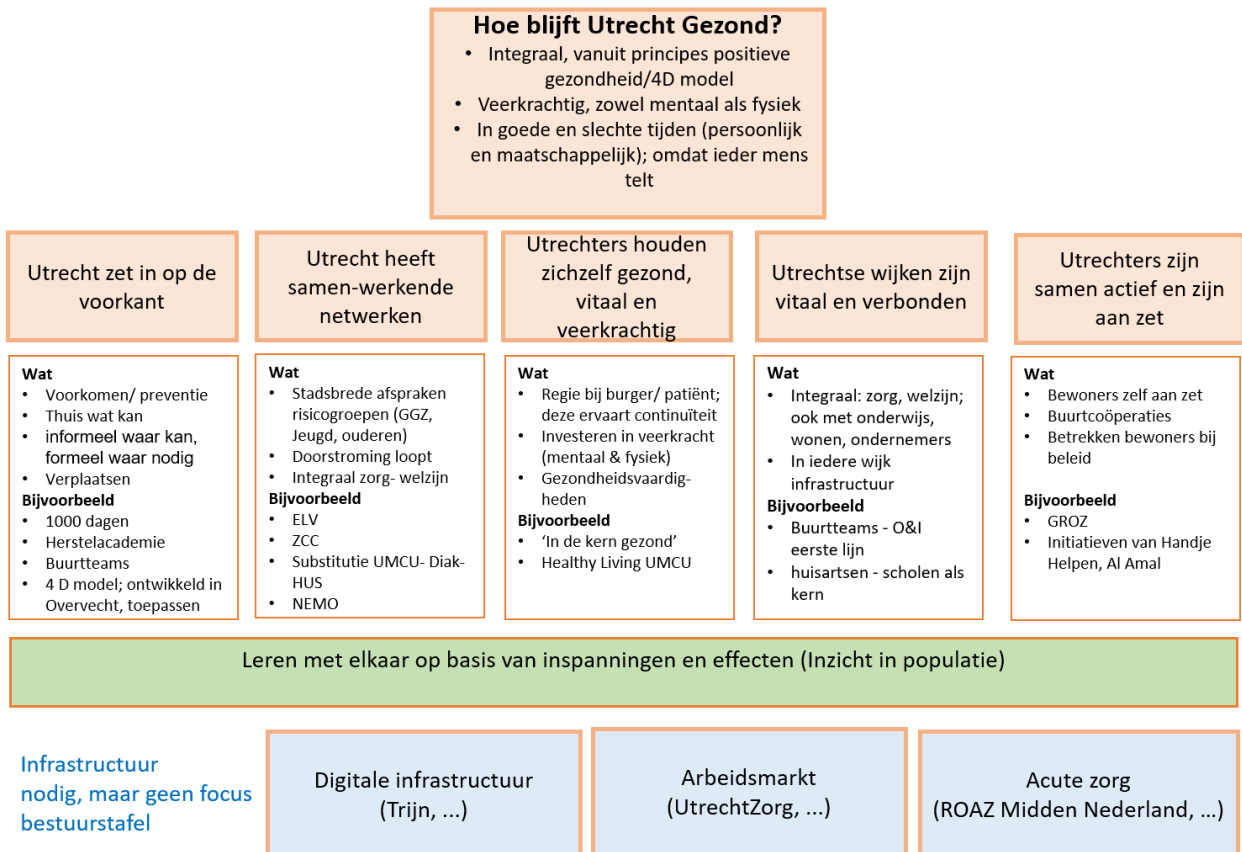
Hoe blijft Utrecht Gezond?
• Integraal, vanuit principes positieve gezondheid/4D model
• Veerkrachtig, zowel mentaal als fysiek
• In goede en slechte tijden (persoonlijk en maatschappelijk); omdat ieder mens telt

Utrecht zet in op de voorkant

Wat
• Voorkomen/ preventie
• Thuis wat kan
• informeel waar kan, formeel waar nodig
• Verplaatsen
Bijvoorbeeld
• 1000 dagen
• Herstelacademie
• Buurtteams
• 4 D model; ontwikkeld in Overvecht, toepassen

Utrecht heeft samen-werkende netwerken

Wat
• Stadsbrede afspraken risicogroepen (GGZ, Jeugd, ouderen)
• Doorstroming loopt
• Integraal zorg- welzijn
Bijvoorbeeld
• ELV
• ZCC
• Substitutie UMCU- Diak-HUS
• NEMO

Utrechters houden zichzelf gezond, vitaal en veerkrachtig

Wat
• Regie bij burger/ patiënt; deze ervaart continuïteit
• Investeren in veerkracht (mentaal & fysiek)
• Gezondheidsvaardigheden
Bijvoorbeeld
• 'In de kern gezond'
• Healthy Living UMCU

Utrechtse wijken zijn vitaal en verbonden

Wat
• Integraal: zorg, welzijn; ook met onderwijs, wonen, ondernemers
• In iedere wijk infrastructuur
Bijvoorbeeld
• Buurtteams - O&I eerste lijn
• huisartsen - scholen als kern

Utrechters zijn samen actief en zijn aan zet

Wat
• Bewoners zelf aan zet
• Buurtcoöperaties
• Betrekken bewoners bij beleid

Bijvoorbeeld
• GROZ
• Initiatieven van Handje Helpen, Al Amal

Leren met elkaar op basis van inspanningen en effecten (Inzicht in populatie)

Infrastructuur nodig, maar geen focus bestuurstafel

Digitale infrastructuur (Trijn, ...)

Arbeidsmarkt (UtrechtZorg, ...)

Acute zorg (ROAZ Midden Nederland, ...)